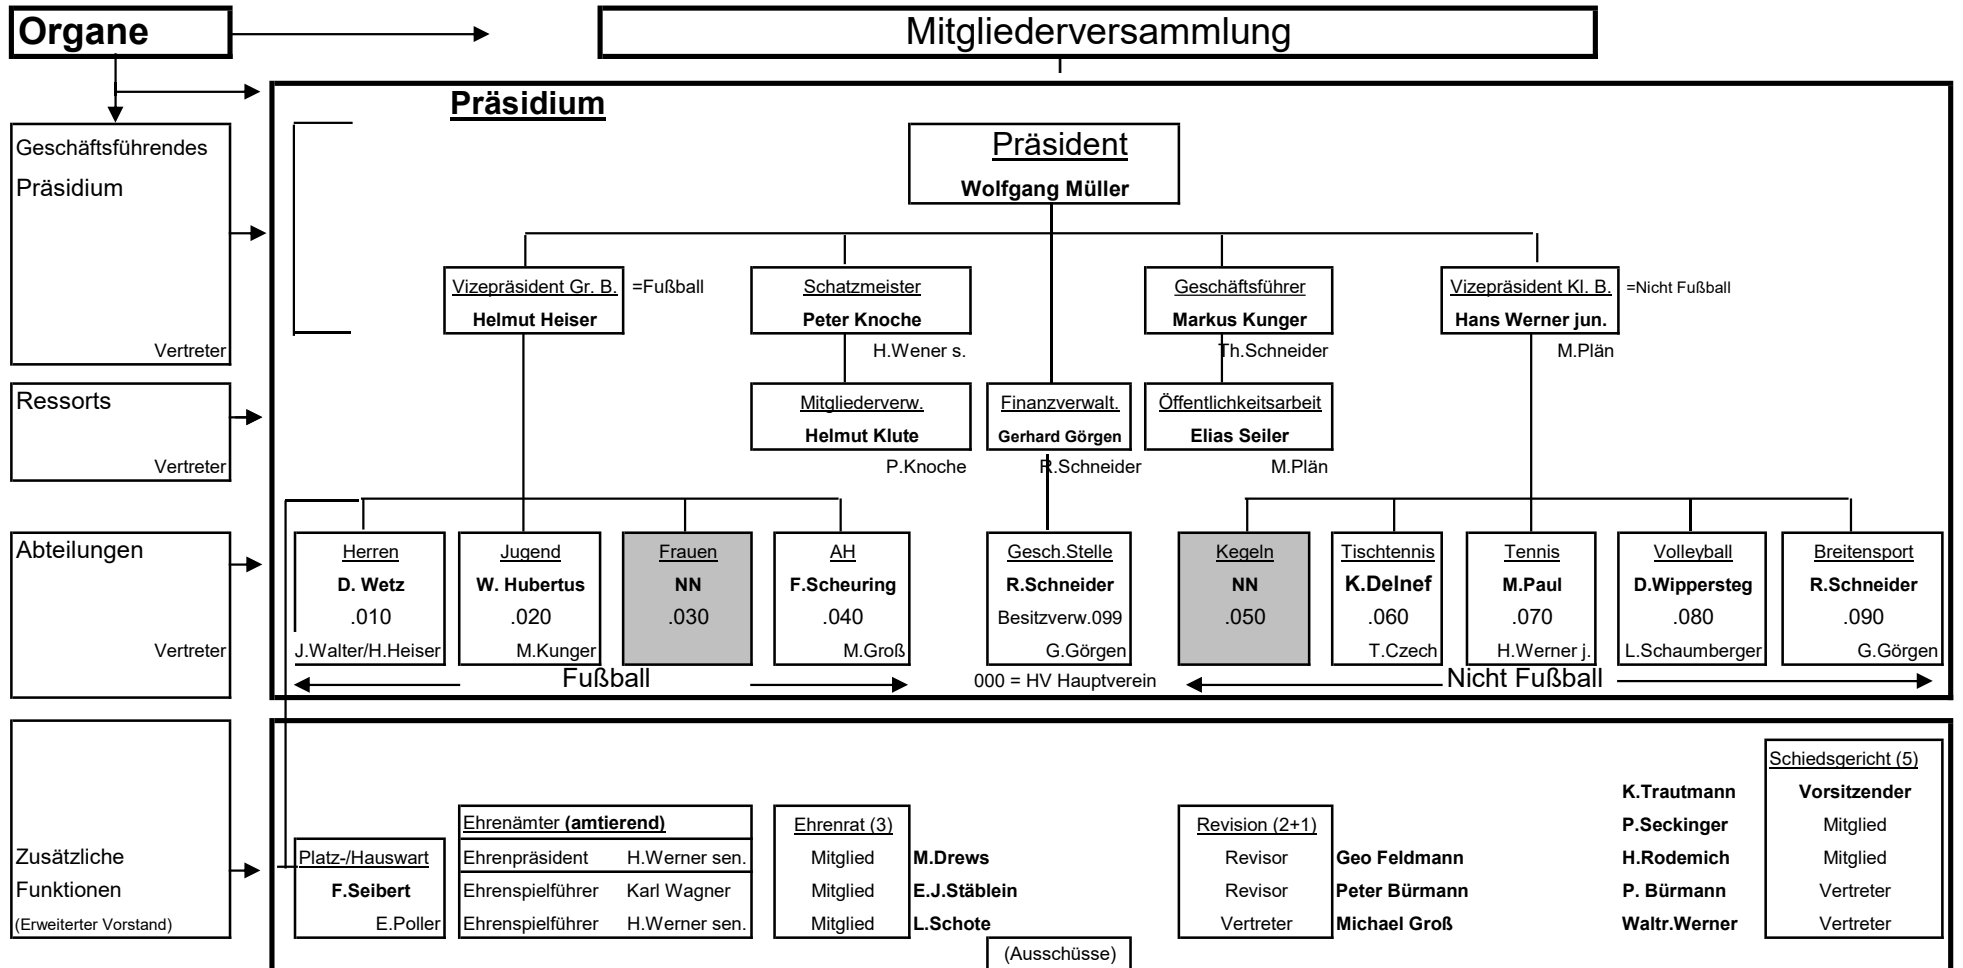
Organe

Mitgliederversammlung

Geschäftsführendes Präsidium
Vertreter

Ressorts
Vertreter

Abteilungen
Vertreter

Zusätzliche Funktionen
(Erweiterter Vorstand)

Präsidium

Präsident
Wolfgang Müller

Vizepräsident Gr. B.
Helmut Heiser
=Fußball

Schatzmeister
Peter Knoche
H.Wener s.

Geschäftsführer
Markus Kunger
Th.Schneider

Vizepräsident Kl. B.
Hans Werner jun.
=Nicht Fußball
M.Plän

Mitgliederverw.
Helmut Klute
P.Knoche

Finanzverwalt.
Gerhard Görgen
R.Schneider

Öffentlichkeitsarbeit
Elias Seiler
M.Plän

| Herren | Jugend | Frauen | AH | Gesch.Stelle | Kegeln | Tischtennis | Tennis | Volleyball | Breitensport |
|---|---|---|---|---|---|---|---|---|---|
| D. Wetz | W. Hubertus | NN | F.Scheuring | R.Schneider | NN | K.Delnef | M.Paul | D.Wippersteg | R.Schneider |
| .010 | .020 | .030 | .040 | Besitzverw.099 | .050 | .060 | .070 | .080 | .090 |
| J.Walter/H.Heiser | M.Kunger | | M.Groß | G.Görgen | | T.Czech | H.Werner j. | L.Schaumberger | G.Görgen |

Fußball
000 = HV Hauptverein
Nicht Fußball

Platz-/Hauswart
F.Seibert
E.Poller

| Ehrenämter (amtierend) | |
|---|---|
| Ehrenpräsident | H.Werner sen. |
| Ehrenspielführer | Karl Wagner |
| Ehrenspielführer | H.Werner sen. |

| Ehrenrat (3) | |
|---|---|
| Mitglied | M.Drews |
| Mitglied | E.J.Stäblein |
| Mitglied | L.Schote |

(Ausschüsse)

| Revision (2+1) | |
|---|---|
| Revisor | Geo Feldmann |
| Revisor | Peter Bürmann |
| Vertreter | Michael Groß |

| | Schiedsgericht (5) |
|---|---|
| K.Trautmann | Vorsitzender |
| P.Seckinger | Mitglied |
| H.Rodemich | Mitglied |
| P. Bürmann | Vertreter |
| Waltr.Werner | Vertreter |